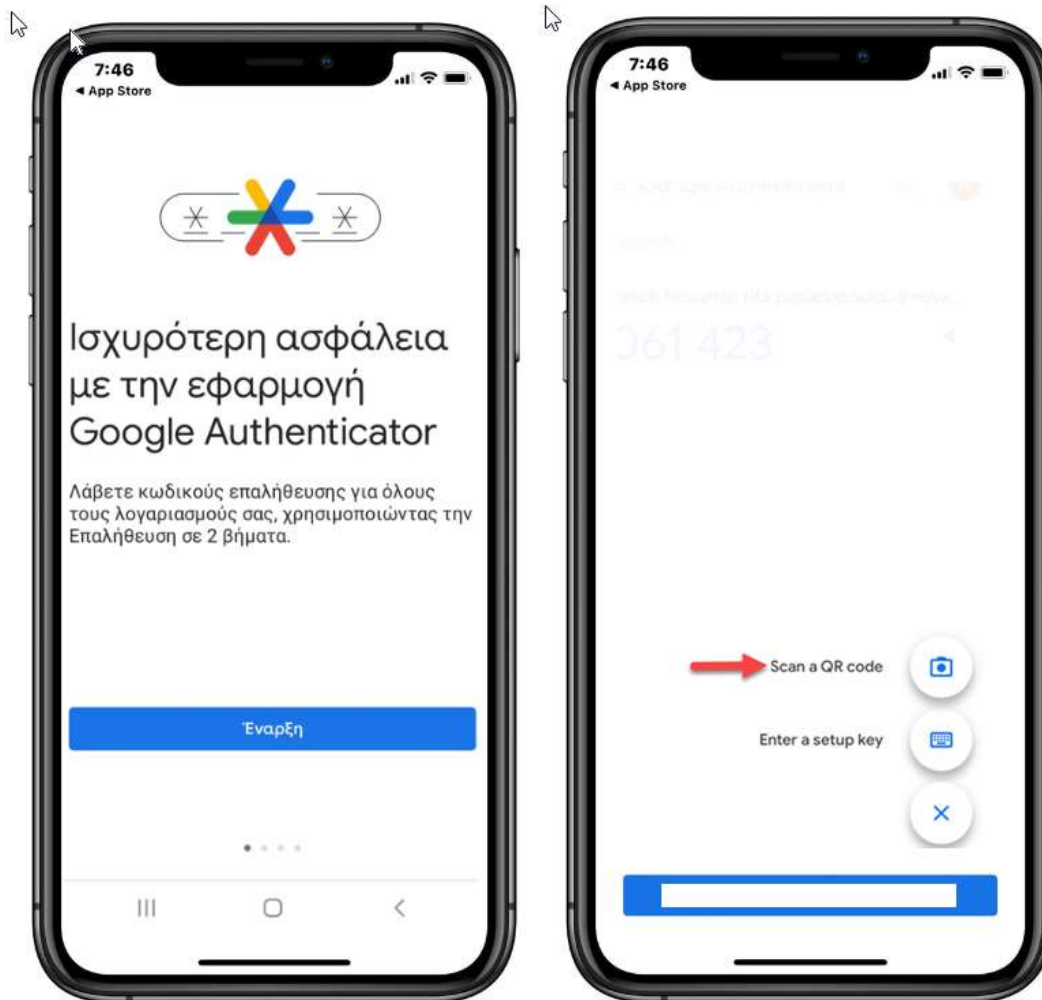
7:46
◄ App Store

Ισχυρότερη ασφάλεια με την εφαρμογή Google Authenticator

Λάβετε κωδικούς επαλήθευσης για όλους τους λογαριασμούς σας, χρησιμοποιώντας την Επαλήθευση σε 2 βήματα.

Έναρξη

7:46
◄ App Store

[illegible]

061 423

Scan a QR code

Enter a setup key